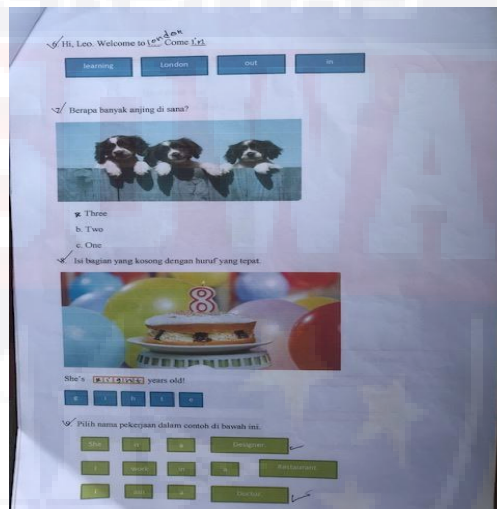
1. Hi, Leo. Welcome to London. Come In.

learning | London | out | in

2. Berapa banyak anjing di sana?

a. Three
b. Two
c. One

3. Isi bagian yang kosong dengan huruf yang tepat.

8

She's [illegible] years old!

e | i | h | t | g

4. Pilih nama pekerjaan dalam contoh di bawah ini.

She | is | a | Designer

I | work | in | a | Restaurant

I | am | a | Dentist